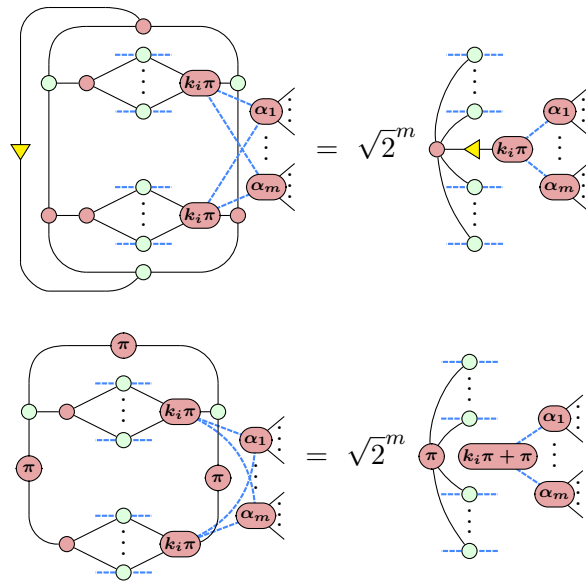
$k_i\pi$ $\alpha_1$ $\alpha_m$ $k_i\pi$ $= \sqrt{2}^m$ $k_i\pi$ $\alpha_1$ $\alpha_m$

$\pi$ $k_i\pi$ $\alpha_1$ $\pi$ $\pi$ $\alpha_m$ $k_i\pi$ $= \sqrt{2}^m$ $\pi$ $k_i\pi+\pi$ $\alpha_1$ $\alpha_m$